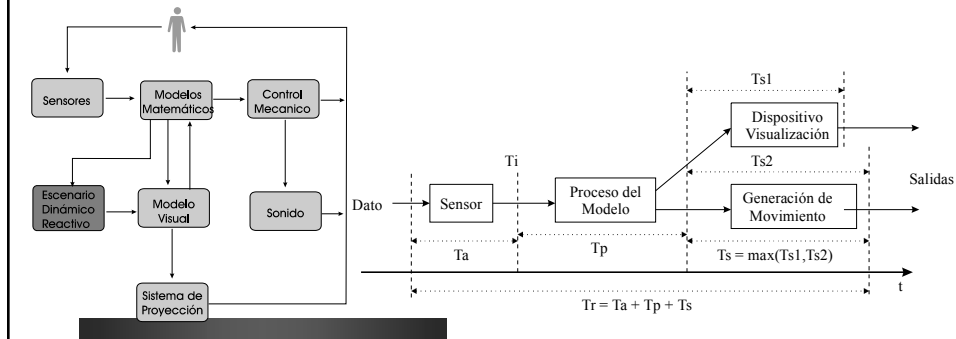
Sensores

Modelos Matemáticos

Control Mecanico

Escenario Dinámico Reactivo

Modelo Visual

Sonido

Sistema de Proyección

Ts1

Dispositivo Visualización

Ti

Ts2

Salidas

Dato

Sensor

Proceso del Modelo

Generación de Movimiento

Ta

Tp

Ts = max(Ts1,Ts2)

t

Tr = Ta + Tp + Ts